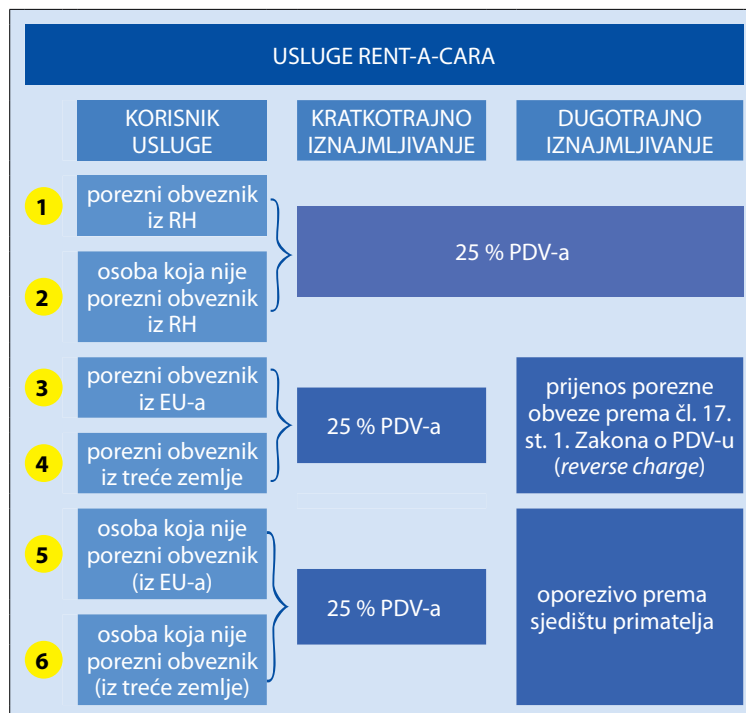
USLUGE RENT-A-CARA

KORISNIK USLUGE

KRATKOTRAJNO IZNAJMLJIVANJE

DUGOTRAJNO IZNAJMLJIVANJE

1

porezni obveznik iz RH

2

osoba koja nije porezni obveznik iz RH

25 % PDV-a

3

porezni obveznik iz EU-a

4

porezni obveznik iz treće zemlje

25 % PDV-a

prijenos porezne obveze prema čl. 17. st. 1. Zakona o PDV-u (*reverse charge*)

5

osoba koja nije porezni obveznik (iz EU-a)

6

osoba koja nije porezni obveznik (iz treće zemlje)

25 % PDV-a

oporezivo prema sjedištu primatelja